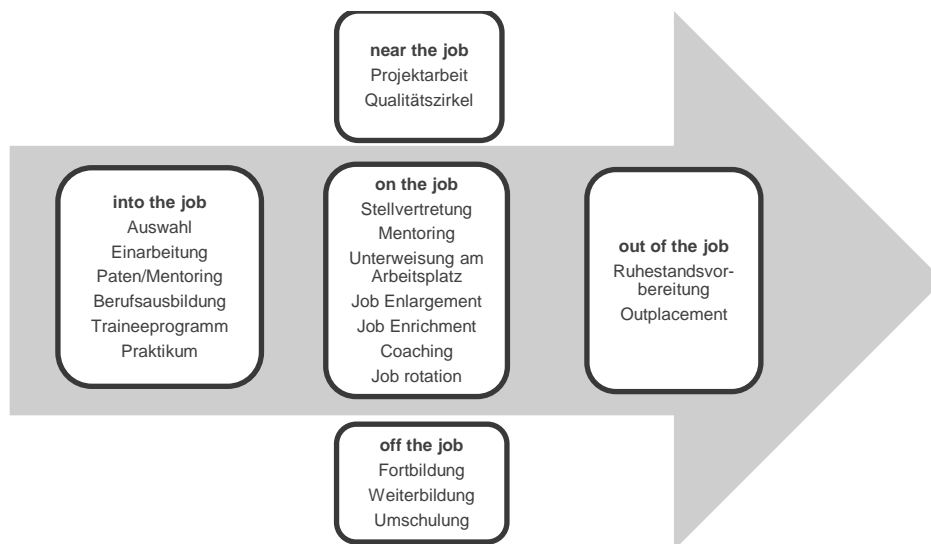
near the job
Projektarbeit
Qualitätszirkel

into the job
Auswahl
Einarbeitung
Paten/Mentoring
Berufsausbildung
Traineeprogramm
Praktikum

on the job
Stellvertretung
Mentoring
Unterweisung am Arbeitsplatz
Job Enlargement
Job Enrichment
Coaching
Job rotation

out of the job
Ruhestandsvorbereitung
Outplacement

off the job
Fortbildung
Weiterbildung
Umschulung